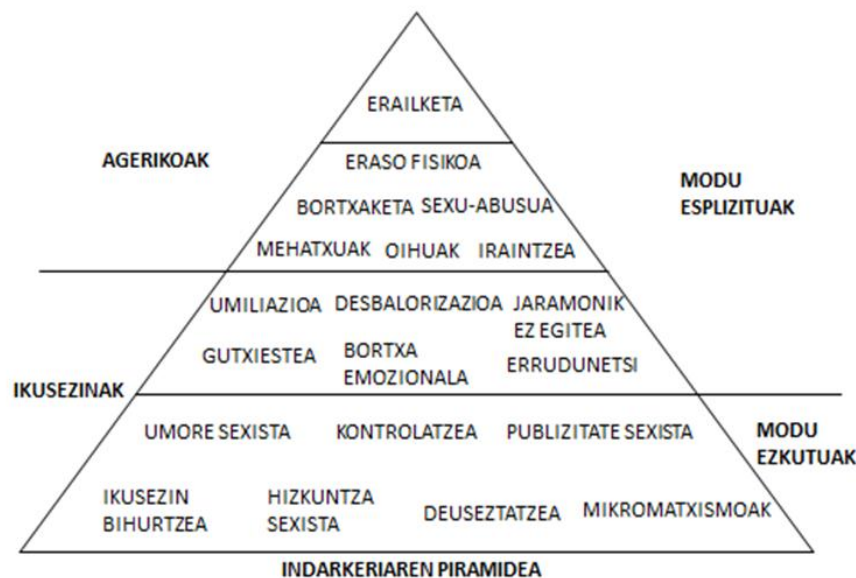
ERAILKETA

AGERIKOAK

ERASO FISIKOA

MODU ESPLIZITUAK

BORTXAKETA SEXU-ABUSUA

MEHATXUAK OIHUAK IRAINTZEA

UMILIAZIOA DESBALORIZAZIOA JARAMONIK EZ EGITEA

GUTXIESTEA BORTXA EMOZIONALA ERRUDUNETSI

IKUSEZINAK

UMORE SEXISTA KONTROLATZEA PUBLIZITATE SEXISTA

MODU EZKUTUAK

IKUSEZIN BIHURTZEA HIZKUNTZA SEXISTA DEUSEZTATZEA MIKROMATXISMOAK

INDARKERIAREN PIRAMIDEA